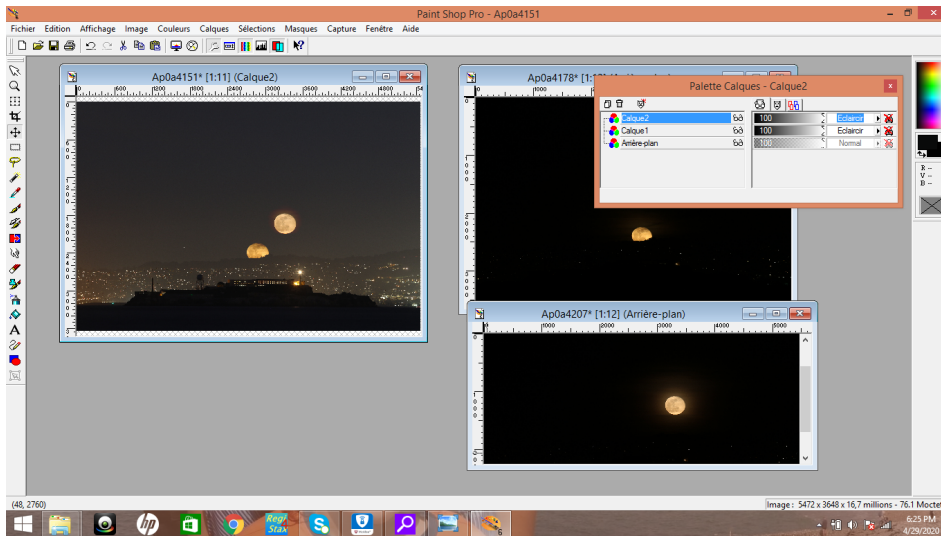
Paint Shop Pro - Ap0a4151

Fichier Edition Affichage Image Couleurs Calques Sélections Masques Capture Fenêtre Aide

Ap0a4151* [1:11] (Calque2)

600 1200 1800 2400 3000 3600 4200 48

Ap0a4178* [1:1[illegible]

Palette Calques - Calque2

Calque2
Calque1
Arrière-plan

100 Eclaircir
100 Eclaircir
100 Normal

R - V - B -

Ap0a4207* [1:12] (Arrière-plan)

600 1200 1800 2400 3000 3600 4200 4800 5400

(48, 2760)

Image : 5472 x 3648 x 16,7 millions - 76.1 Mocte

Regi Stax

6:25 PM
4/29/2020